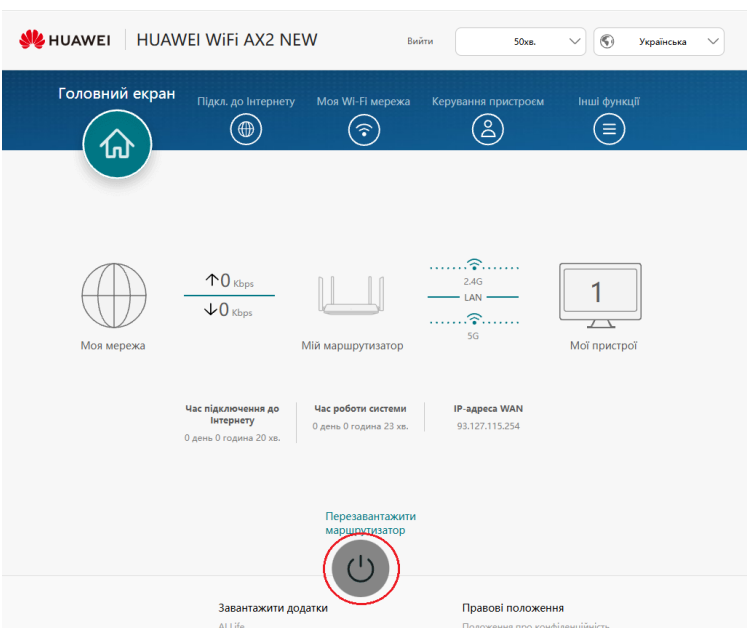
HUAWEI | HUAWEI WiFi AX2 NEW

Вийти

50хв.

Українська

Головний екран

Підкл. до Інтернету

Моя Wi-Fi мережа

Керування пристроєм

Інші функції

↑0 Kbps

↓0 Kbps

2.4G

LAN

5G

1

Моя мережа

Мій маршрутизатор

Мої пристрої

Час підключення до Інтернету
0 день 0 година 20 хв.

Час роботи системи
0 день 0 година 23 хв.

IP-адреса WAN
93.127.115.254

Перезавантажити маршрутизатор

Завантажити додатки

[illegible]

Правові положення

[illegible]